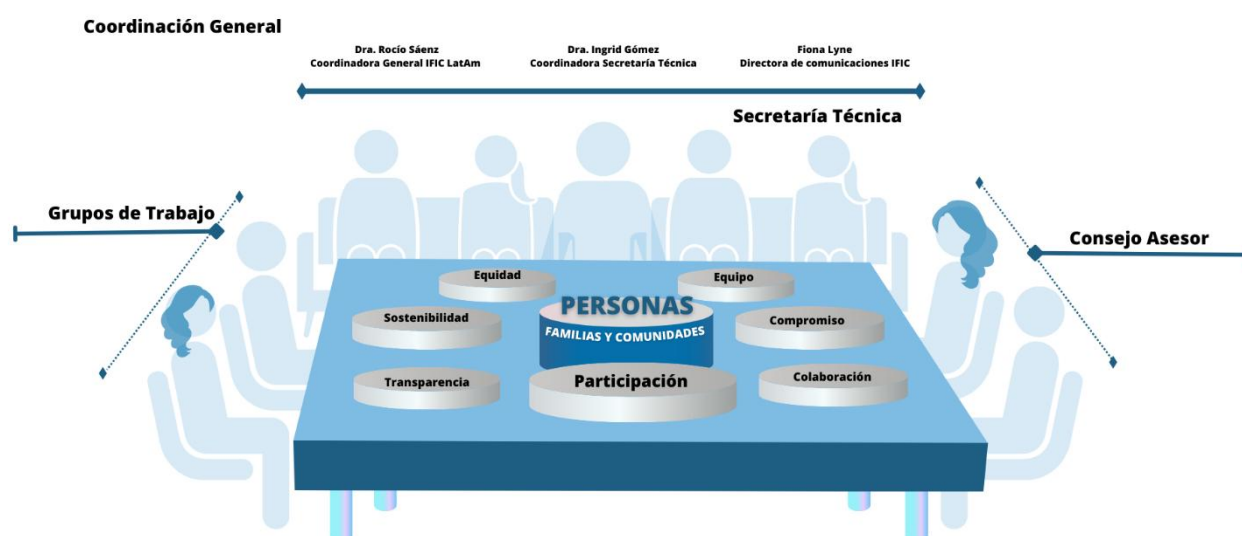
Coordinación General

Dra. Rocío Sáenz
Coordinadora General IFIC LatAm

Dra. Ingrid Gómez
Coordinadora Secretaría Técnica

Fiona Lyne
Directora de comunicaciones IFIC

Secretaría Técnica

Grupos de Trabajo

Consejo Asesor

Equidad

Equipo

PERSONAS
FAMILIAS Y COMUNIDADES

Sostenibilidad

Compromiso

Transparencia

Participación

Colaboración